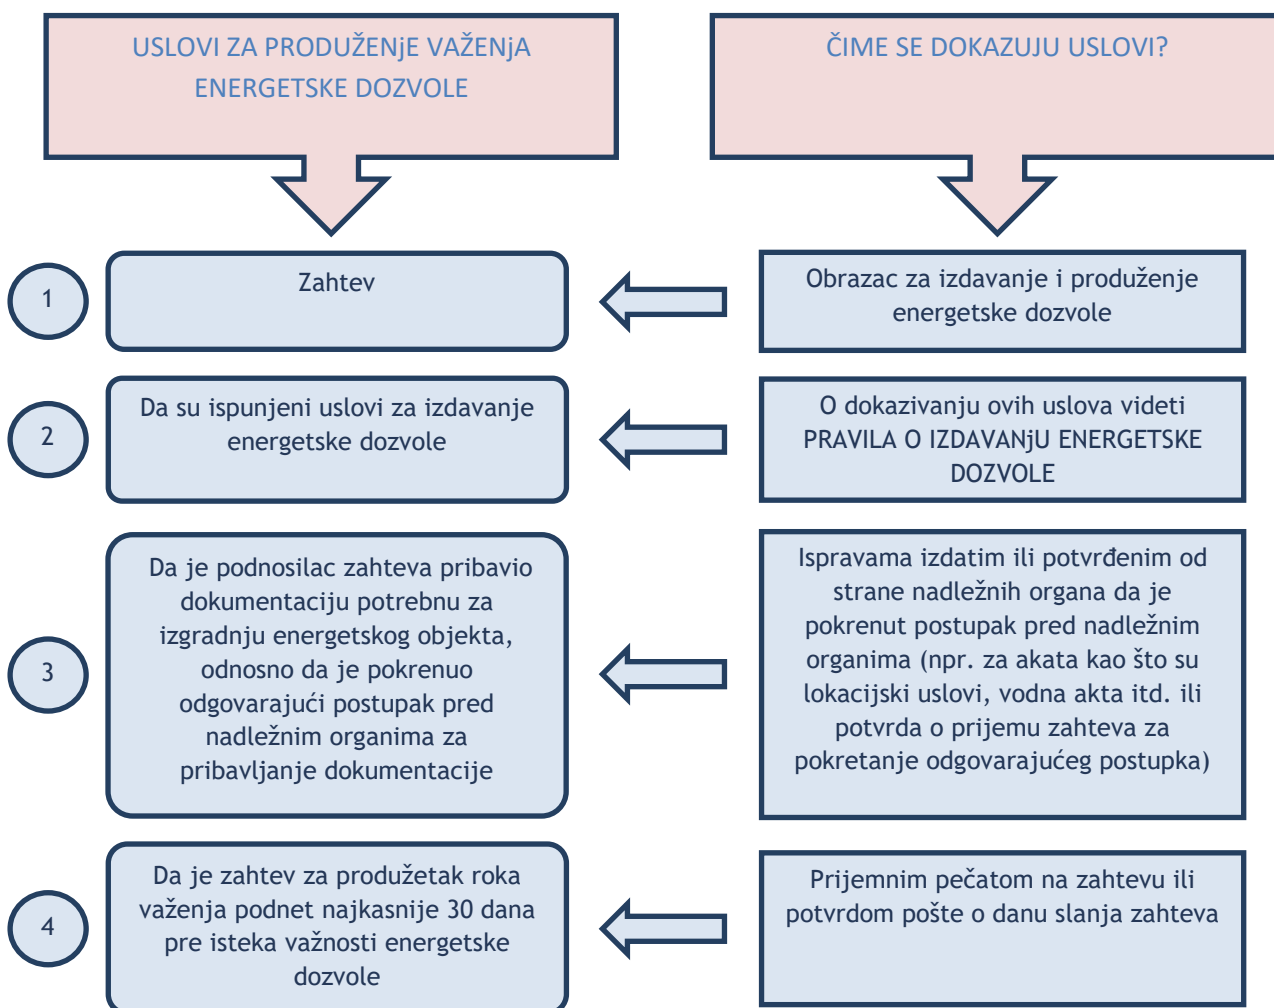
USLOVI ZA PRODUŽENjE VAŽENjA ENERGETSKE DOZVOLE

ČIME SE DOKAZUJU USLOVI?

1

Zahtev

Obrazac za izdavanje i produženje energetske dozvole

2

Da su ispunjeni uslovi za izdavanje energetske dozvole

O dokazivanju ovih uslova videti PRAVILA O IZDAVANjU ENERGETSKE DOZVOLE

3

Da je podnosilac zahteva pribavio dokumentaciju potrebnu za izgradnju energetskog objekta, odnosno da je pokrenuo odgovarajući postupak pred nadležnim organima za pribavljanje dokumentacije

Ispravama izdatim ili potvrđenim od strane nadležnih organa da je pokrenut postupak pred nadležnim organima (npr. za akata kao što su lokacijski uslovi, vodna akta itd. ili potvrda o prijemu zahteva za pokretanje odgovarajućeg postupka)

4

Da je zahtev za produžetak roka važenja podnet najkasnije 30 dana pre isteka važnosti energetske dozvole

Prijemnim pečatom na zahtevu ili potvrdom pošte o danu slanja zahteva